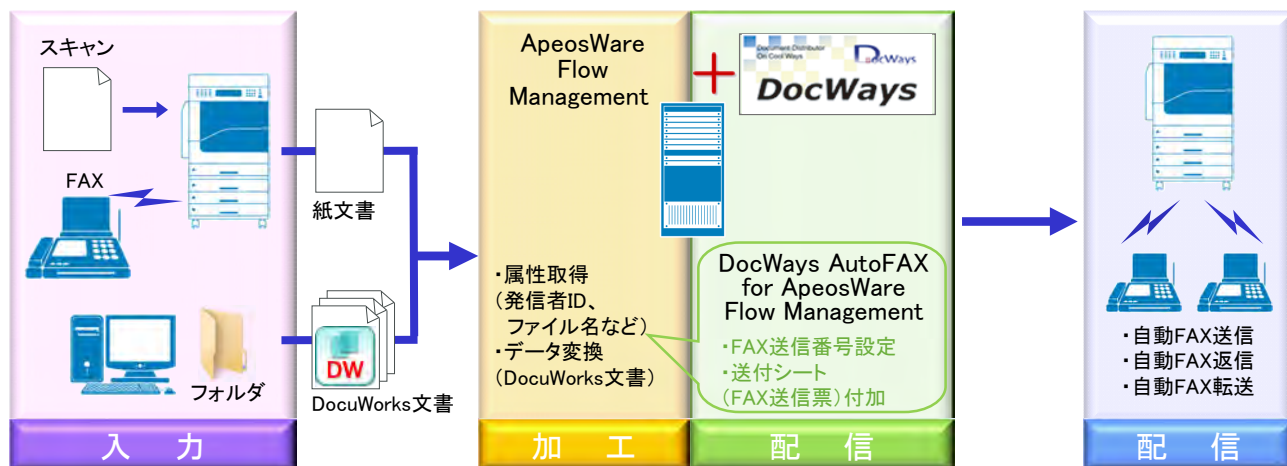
スキャン

FAX

フォルダ

入　力

紙文書

DW

DocuWorks文書

ApeosWare Flow Management

・属性取得
（発信者ID、
ファイル名など）
・データ変換
（DocuWorks文書）

加　工

Document Distributor On Cool Ways

DocWays

DocWays

DocWays AutoFAX for ApeosWare Flow Management

・FAX送信番号設定
・送付シート
（FAX送信票）付加

配　信

・自動FAX送信
・自動FAX返信
・自動FAX転送

配　信